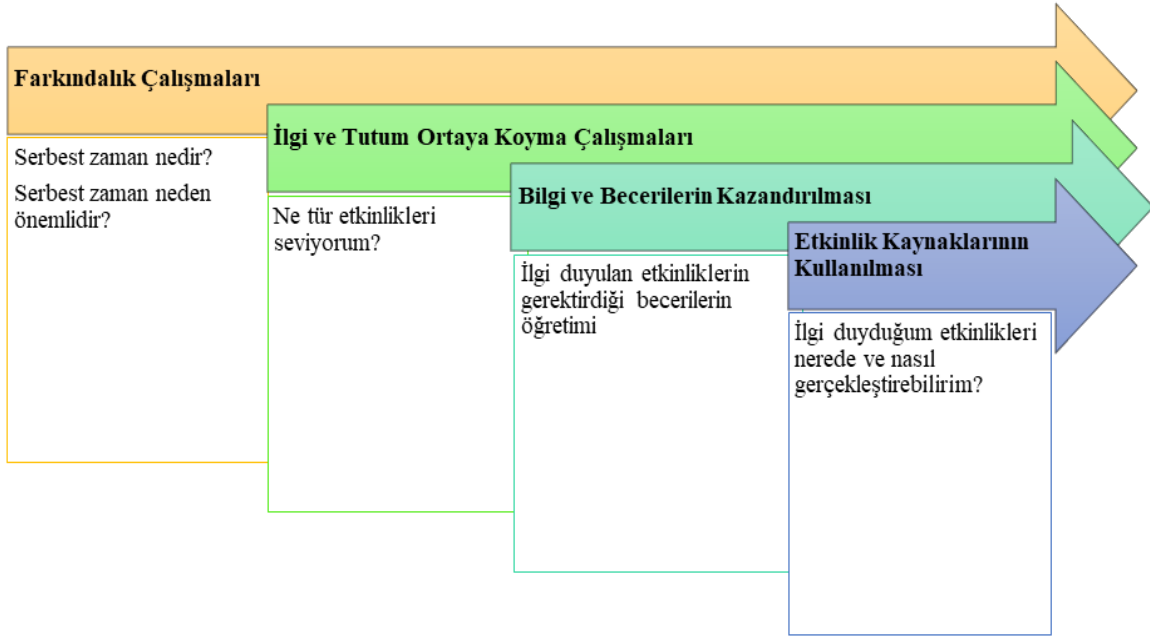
Farkındalık Çalışmaları

Serbest zaman nedir?

Serbest zaman neden önemlidir?

İlgi ve Tutum Ortaya Koyma Çalışmaları

Ne tür etkinlikleri seviyorum?

Bilgi ve Becerilerin Kazandırılması

İlgi duyulan etkinliklerin gerektirdiği becerilerin öğretimi

Etkinlik Kaynaklarının Kullanılması

İlgi duyduğum etkinlikleri nerede ve nasıl gerçekleştirebilirim?